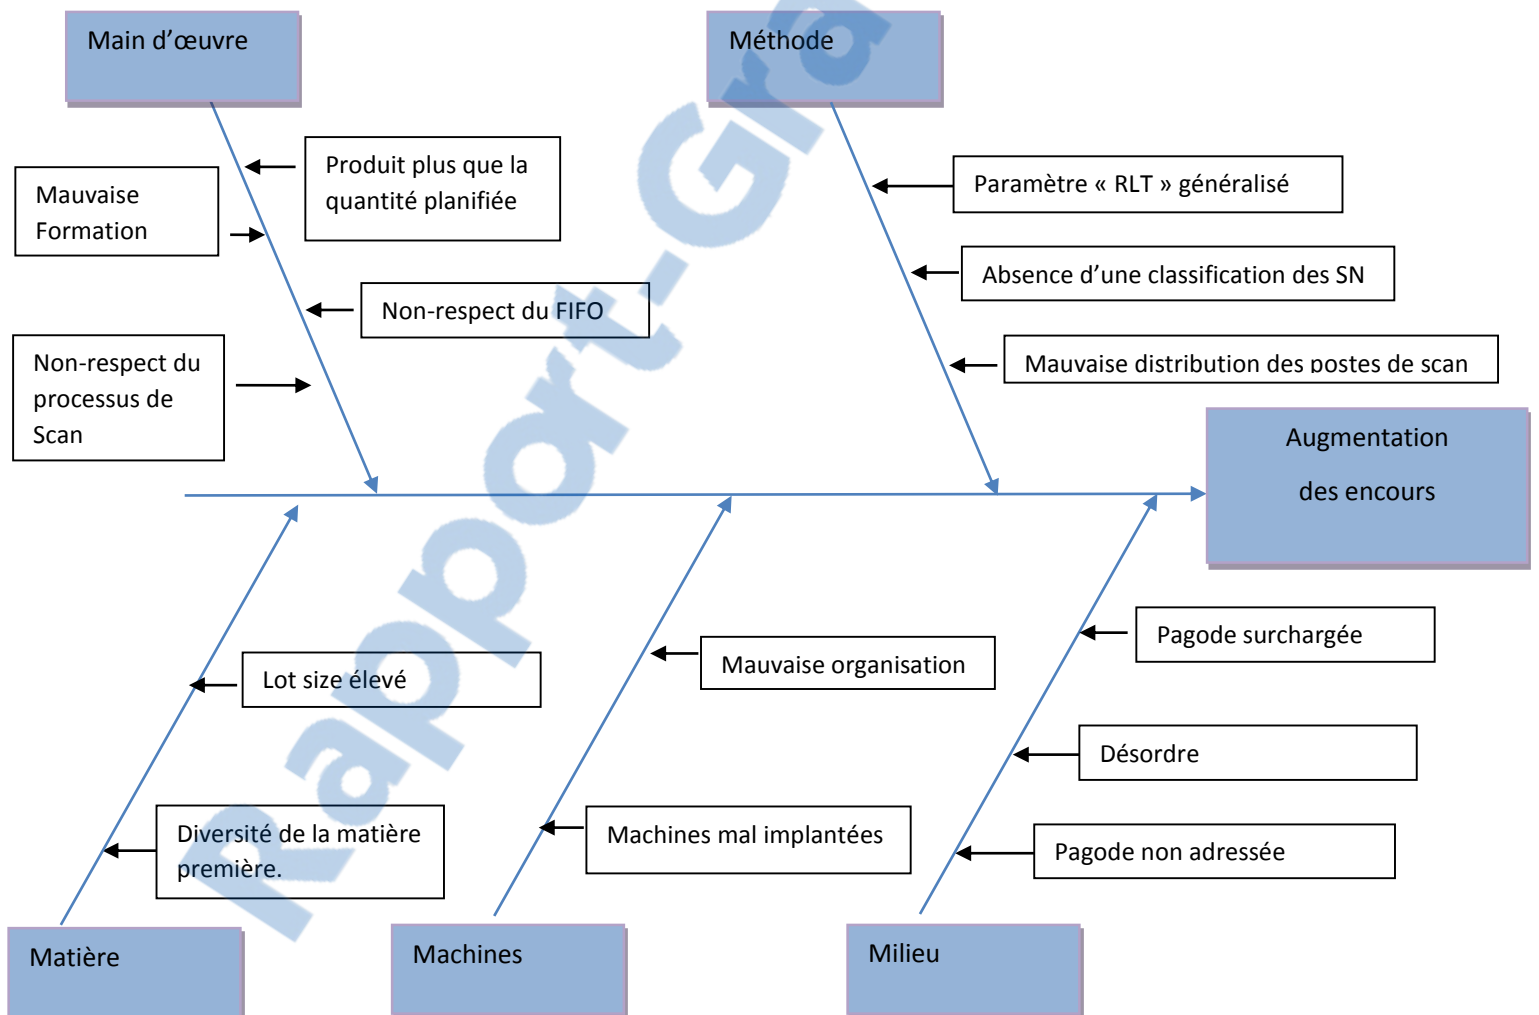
Main d'œuvre

Méthode

Mauvaise Formation

Produit plus que la quantité planifiée

Non-respect du FIFO

Non-respect du processus de Scan

Paramètre « RLT » généralisé

Absence d'une classification des SN

Mauvaise distribution des postes de scan

Augmentation des encours

Lot size élevé

Diversité de la matière première.

Mauvaise organisation

Machines mal implantées

Pagode surchargée

Désordre

Pagode non adressée

Matière

Machines

Milieu

Rapport-Gratuit